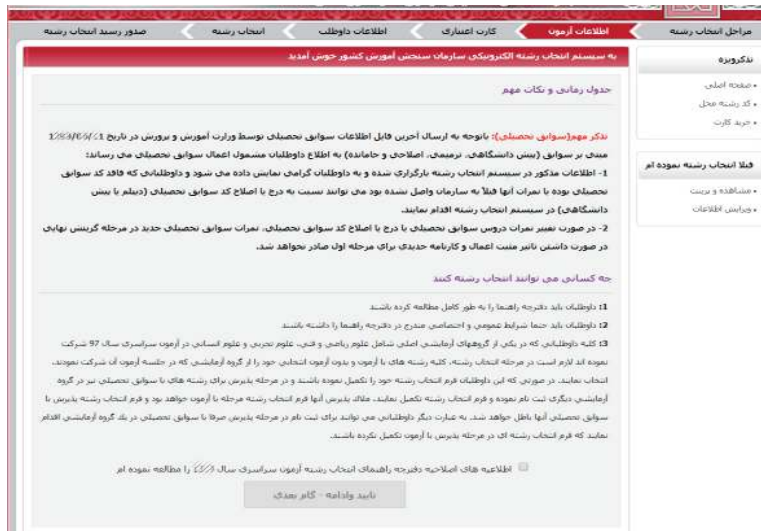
مراحل انتخاب رشته | اطلاعات آزمون | کارت اعتباری | اطلاعات داوطلب | انتخاب رشته | صدور رسید انتخاب رشته

به سیستم انتخاب رشته الکترونیکی سازمان سنجش آموزش کشور خوش آمدید

تذکره

• صفحه اصلی
• کد رشته محل
• خرید کارت

قبلا انتخاب رشته نموده ام

• مشاهده و پرینت
• ویرایش اطلاعات

جدول زمانی و نکات مهم

تذکر مهم(سوابق تحصیلی): باتوجه به ارسال آخرین فایل اطلاعات سوابق تحصیلی توسط وزارت آموزش و پرورش در تاریخ 1/۵/۹۷ مبنی بر سوابق (پیش دانشگاهی، ترمیمی، اصلاحی و خاتمه) به اطلاع داوطلبان مشمول اعمال سوابق تحصیلی می رساند:
1- اطلاعات مذکور در سیستم انتخاب رشته بارگزاری شده و به داوطلبان گرامی نمایش داده می شود و داوطلبانی که فاقد کد سوابق تحصیلی بوده یا نمرات آنها قبلاً به سازمان واصل نشده بود می توانند نسبت به درج یا اصلاح کد سوابق تحصیلی (دیپلم یا پیش دانشگاهی) در سیستم انتخاب رشته اقدام نمایند.
2- در صورت تغییر نمرات دروس سوابق تحصیلی با درج یا اصلاح کد سوابق تحصیلی، نمرات سوابق تحصیلی جدید در مرحله گزینش نهایی در صورت داشتن تاثیر مثبت اعمال و کارنامه جدیدی برای مرحله اول صادر نخواهد شد.

چه کسانی می توانند انتخاب رشته کنند

1) داوطلبان باید دفترچه راهنما را به طور کامل مطالعه کرده باشند.
2) داوطلبان باید حتما شرایط عمومی و اختصاصی مندرج در دفترچه راهنما را داشته باشند.
3) کلیه داوطلبانی که در یکی از گروههای آزمایشی اصلی شامل علوم ریاضی و فنی، علوم تجربی و علوم انسانی در آزمون سراسری سال 97 شرکت نموده اند لازم است در مرحله انتخاب رشته، کلیه رشته های با آزمون و بدون آزمون انتخابی خود را از گروه آزمایشی که در جلسه آزمون آن شرکت نموده اند، انتخاب نمایند. در صورتی که این داوطلبان فرم انتخاب رشته خود را تکمیل نموده باشند و در مرحله پذیرش برای رشته های با سوابق تحصیلی نیز در گروه آزمایشی دیگری ثبت نام نموده و فرم انتخاب رشته تکمیل نمایند، ملاک پذیرش آنها فرم انتخاب رشته مرحله با آزمون خواهد بود و فرم انتخاب رشته پذیرش با سوابق تحصیلی آنها باطل خواهد شد. به عبارت دیگر داوطلبانی می توانند برای ثبت نام در مرحله پذیرش صرفا با سوابق تحصیلی در یک گروه آزمایشی اقدام نمایند که فرم انتخاب رشته ای در مرحله پذیرش با آزمون تکمیل نکرده باشند.

اطلاعیه های اصلاحیه دفترچه راهنمای انتخاب رشته آزمون سراسری سال ۹۷ را مطالعه نموده ام

تایید وادامه - گام بعدی